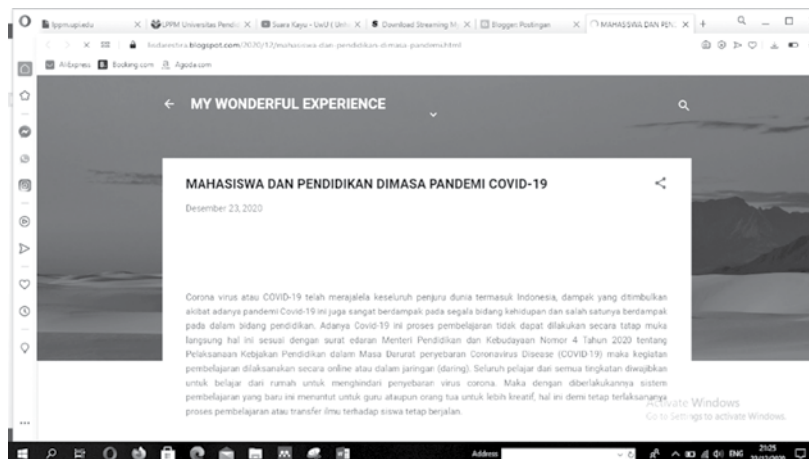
lppm.upi.edu | LPPM Universitas Pendi | Suara Kayu - UniU ( Uni | Download Streaming M | Blogger: Postingan | MAHASISWA DAN PEN

lindarestira.blogspot.com/2020/12/mahasiswa-dan-pendidikan-dimasa-pandemi.html

AliExpress  Booking.com  Agoda.com

MY WONDERFUL EXPERIENCE

MAHASISWA DAN PENDIDIKAN DIMASA PANDEMI COVID-19

Desember 23, 2020

Corona virus atau COVID-19 telah merajalela keseluruh penjuru dunia termasuk Indonesia, dampak yang ditimbulkan akibat adanya pandemi Covid-19 ini juga sangat berdampak pada segala bidang kehidupan dan salah satunya berdampak pada dalam bidang pendidikan. Adanya Covid-19 ini proses pembelajaran tidak dapat dilakukan secara tatap muka langsung hal ini sesuai dengan surat edaran Menteri Pendidikan dan Kebudayaan Nomor 4 Tahun 2020 tentang Pelaksanaan Kebijakan Pendidikan dalam Masa Darurat penyebaran Coronavirus Disease (COVID-19) maka kegiatan pembelajaran dilaksanakan secara online atau dalam jaringan (daring). Seluruh pelajar dari semua tingkatan diwajibkan untuk belajar dari rumah untuk menghindari penyebaran virus corona. Maka dengan diberlakukannya sistem pembelajaran yang baru ini menuntut untuk guru ataupun orang tua untuk lebih kreatif, hal ini demi tetap terlaksananya proses pembelajaran atau transfer ilmu terhadap siswa tetap berjalan.

Activate Windows
Go to Settings to activate Windows.

Address

ENG 21:25